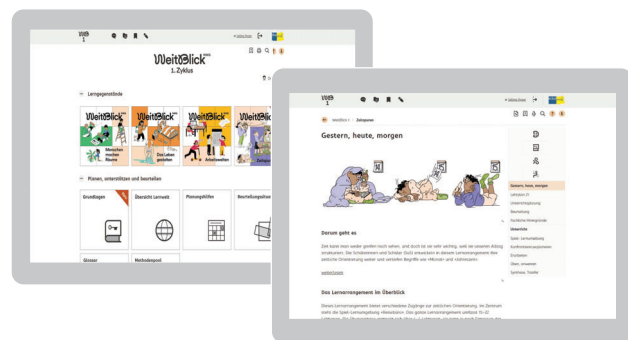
WeitBlick 1. Zyklus

Lerngegenstände

WeitBlick Menschen machen Räume

WeitBlick Das Leben gestalten

WeitBlick Arbeitswelten

WeitBlick Zeitspuren

Planen, unterrichten und beurteilen

Grundlagen

Übersicht Lernwelt

Planungshilfen

Beurteilungshilfen

Glossar

Methodenpool

WeitBlick 1 · Zeitspuren

Gestern, heute, morgen

Gestern, heute, morgen

Lehrplan 21

Unterrichtsplanung

Beurteilung

Fachliche Hintergründe

Unterrichts

Spiel- Lernumgebung

Konferenzunterlagen

Erzählen

Üben, erkennen

Synthese, Transfer

Darum geht es

Zeit kann man weder greifen noch sehen, und doch ist sie sehr wichtig, weil sie unseren Alltag strukturiert. Die Schülerinnen und Schüler (SuS) erkunden in diesem Lernarrangement ihre zeitliche Orientierung weiter und vertiefen Begriffe wie «Monat» und «Jahreszeit».

weiterlesen

Das Lernarrangement im Überblick

Dieses Lernarrangement bietet verschiedene Zugänge zur zeitlichen Orientierung. Im Zentrum steht die Spiel-Lernumgebung «Reisebüro». Das ganze Lernarrangement umfasst 15–22 Lektionen. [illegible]